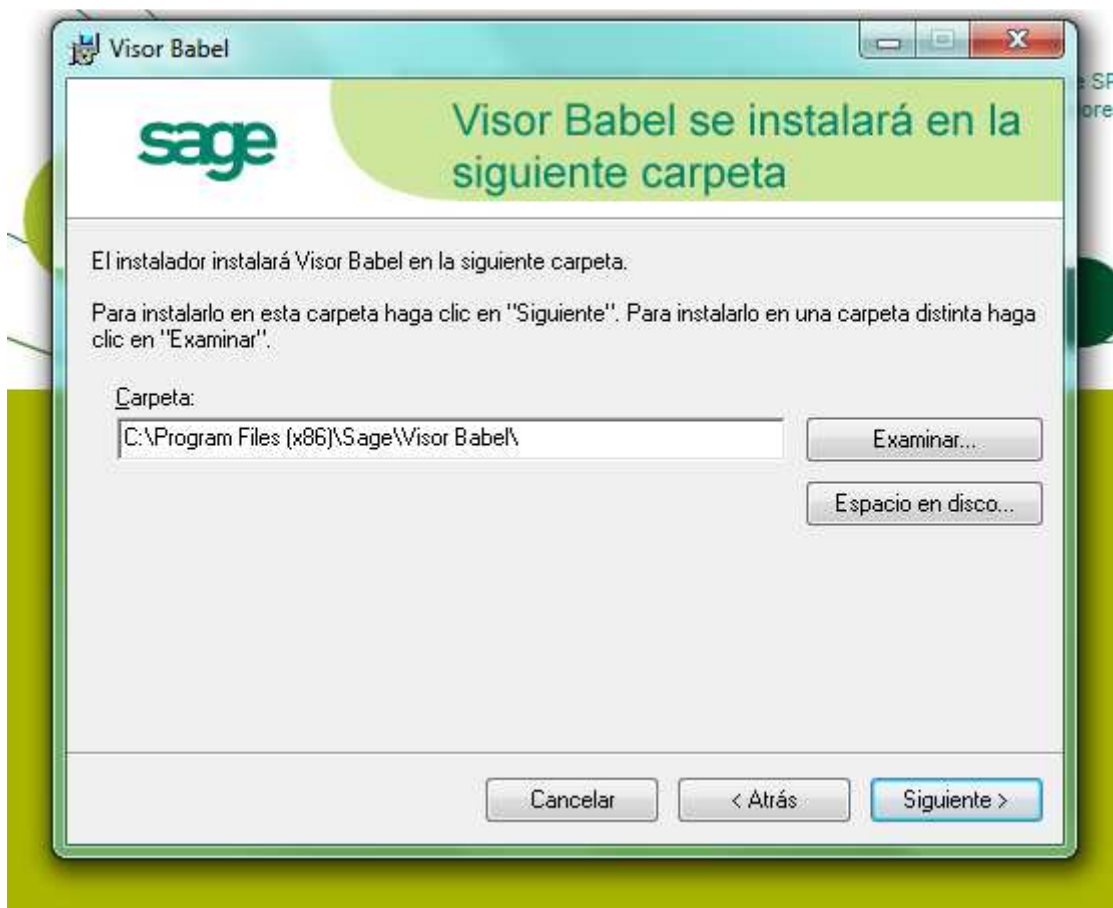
Visor Babel

sage

Visor Babel se instalará en la siguiente carpeta

El instalador instalará Visor Babel en la siguiente carpeta.

Para instalarlo en esta carpeta haga clic en "Siguiente". Para instalarlo en una carpeta distinta haga clic en "Examinar".

Carpeta:

C:\Program Files (x86)\Sage\Visor Babel\

Examinar...

Espacio en disco...

Cancelar

< Atrás

Siguiente >

SP
ore